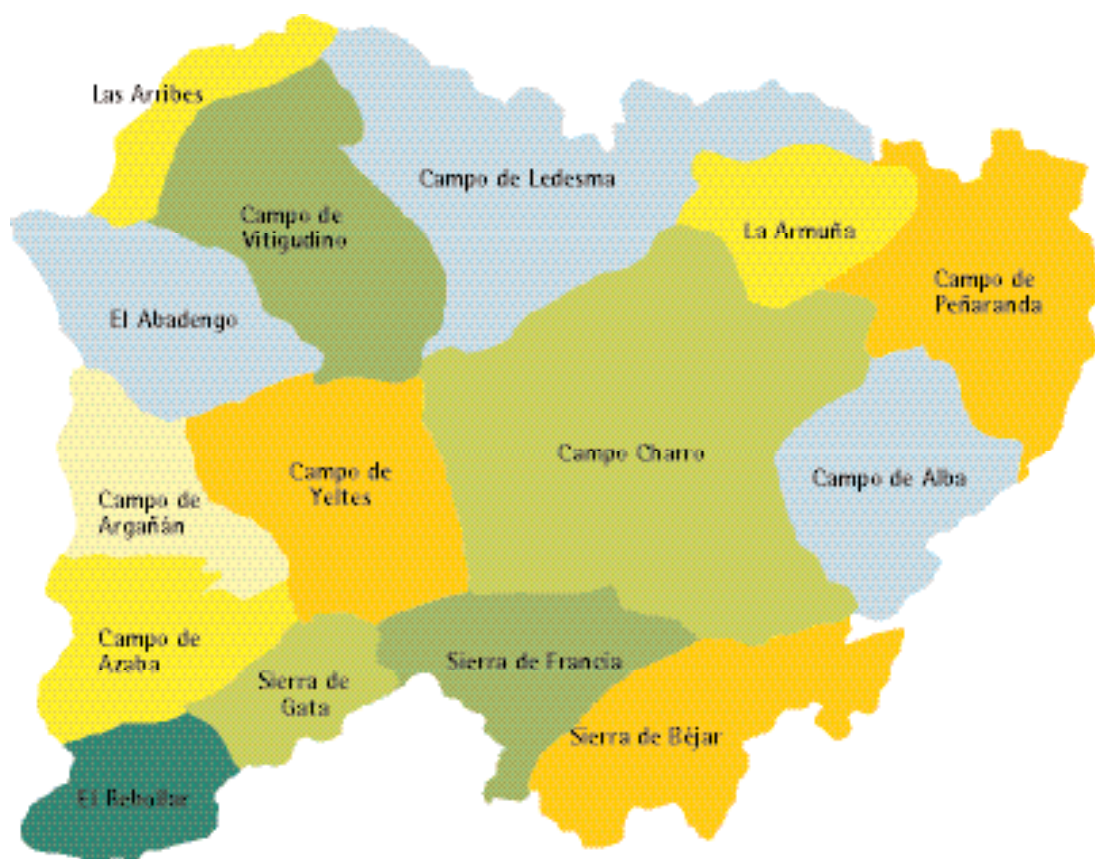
Las Arribes

Campo de Ledesma

Campo de Vitigudino

La Armuña

Campo de Peñaranda

El Abadengo

Campo Charro

Campo de Yeltes

Campo de Alba

Campo de Argañán

Campo de Azaba

Sierra de Gata

Sierra de Francia

Sierra de Béjar

El Rebollar